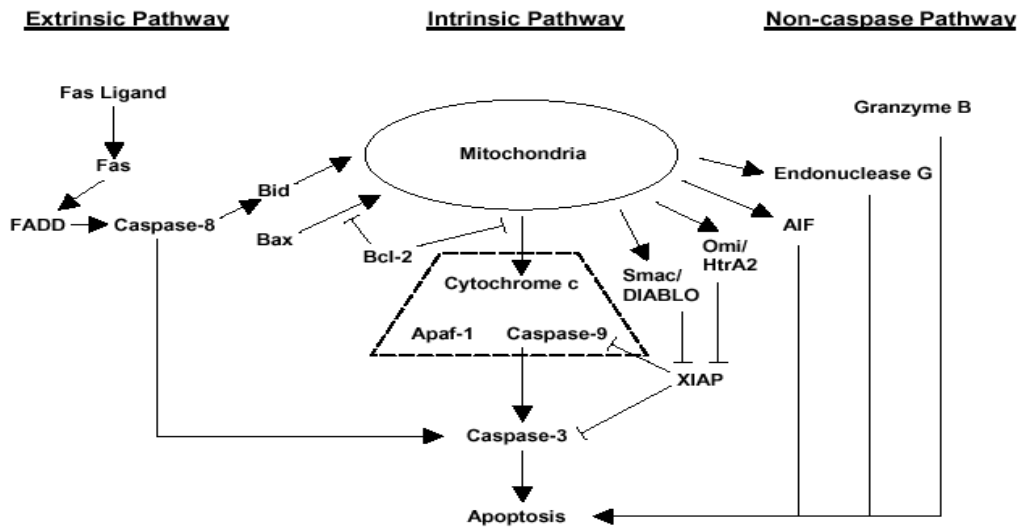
Extrinsic Pathway

Intrinsic Pathway

Non-caspase Pathway

Fas Ligand

Fas

FADD

Caspase-8

Bid

Bax

Bcl-2

Mitochondria

Cytochrome c

Apaf-1

Caspase-9

Smac/ DIABLO

Omi/ HtrA2

XIAP

Endonuclease G

AIF

Granzyme B

Caspase-3

Apoptosis